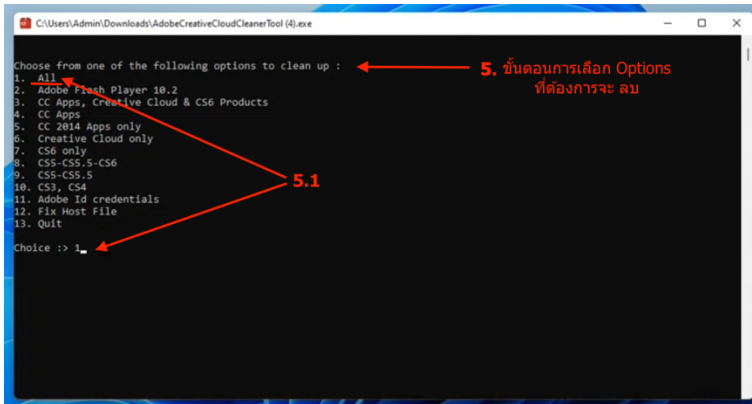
C:\Users\Admin\Downloads\AdobeCreativeCloudCleanerTool (4).exe

Choose from one of the following options to clean up :
1. All
2. Adobe Flash Player 10.2
3. CC Apps, Creative Cloud & CS6 Products
4. CC Apps
5. CC 2014 Apps only
6. Creative Cloud only
7. CS6 only
8. CS5-CS5.5-CS6
9. CS5-CS5.5
10. CS3, CS4
11. Adobe Id credentials
12. Fix Host File
13. Quit

Choice :> 1

5. ขั้นตอนการเลือก Options ที่ต้องการจะ ลบ

5.1